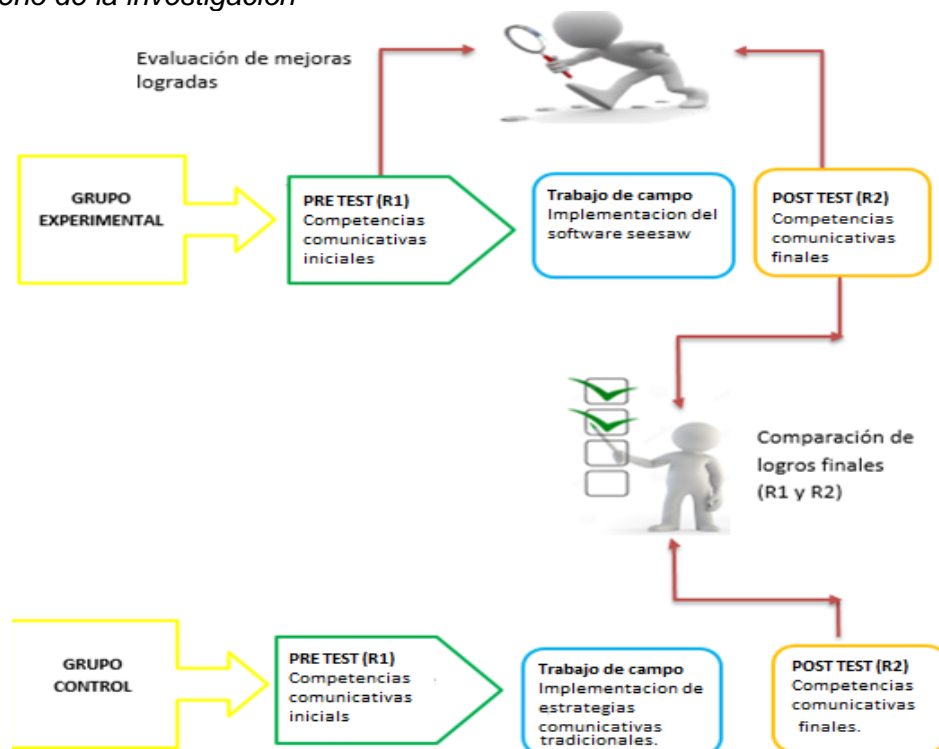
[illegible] de la investigación

Evaluación de mejoras logradas

GRUPO EXPERIMENTAL

PRE TEST (R1)
Competencias comunicativas iniciales

Trabajo de campo
Implementacion del software seesaw

POST TEST (R2)
Competencias comunicativas finales

Comparación de logros finales (R1 y R2)

GRUPO CONTROL

PRE TEST (R1)
Competencias comunicativas inicials

Trabajo de campo
Implementacion de estrategias comunicativas tradicionales.

POST TEST (R2)
Competencias comunicativas finales.